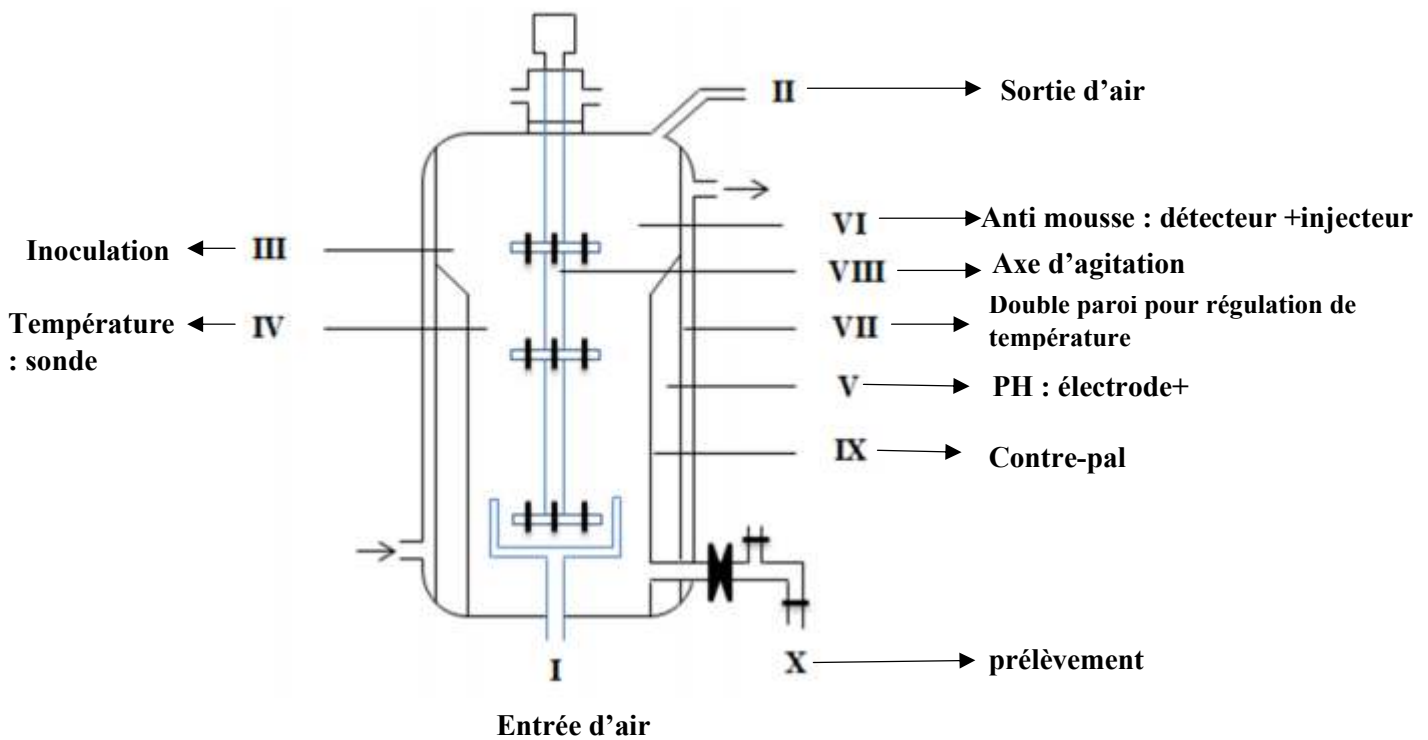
II Sortie d'air

VI Anti mousse : détecteur +injecteur

Inoculation III

VIII Axe d'agitation

Température : sonde IV

VII Double paroi pour régulation de température

V PH : électrode+

IX Contre-pal

X prélèvement

I

Entrée d'air